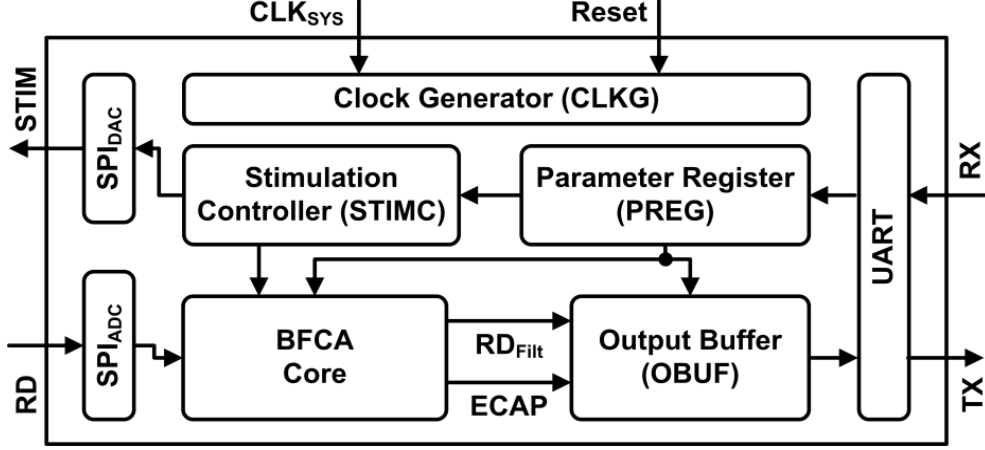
CLK$_{SYS}$

Reset

STIM

SPI$_{DAC}$

Clock Generator (CLKG)

Stimulation Controller (STIMC)

Parameter Register (PREG)

UART

RX

SPI$_{ADC}$

RD

BFCA Core

RD$_{Filt}$

ECAP

Output Buffer (OBUF)

TX